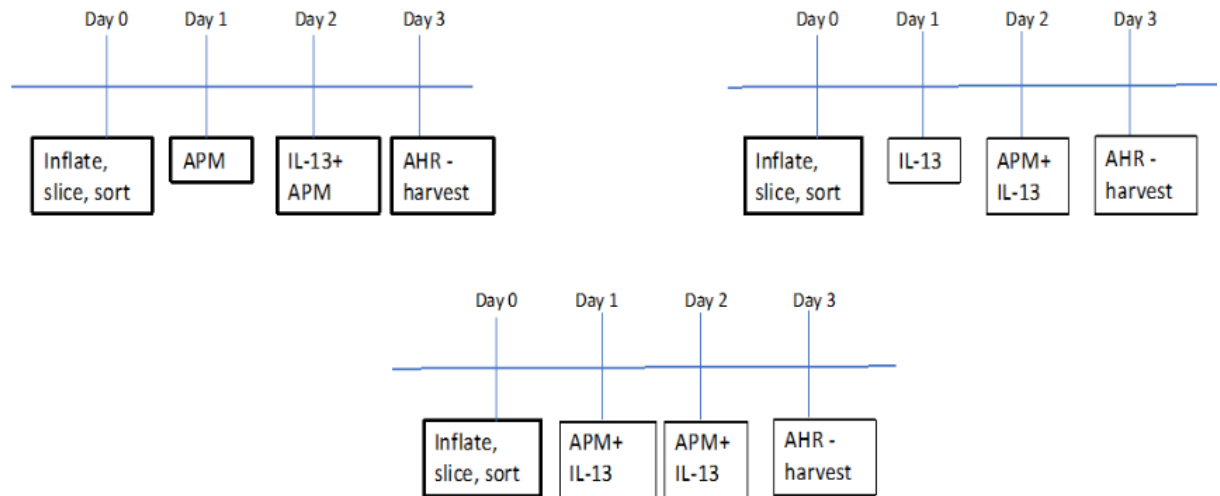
Day 0 Day 1 Day 2 Day 3

Inflate, slice, sort

APM

IL-13+ APM

AHR - harvest

Day 0 Day 1 Day 2 Day 3

Inflate, slice, sort

IL-13

APM+ IL-13

AHR - harvest

Day 0 Day 1 Day 2 Day 3

Inflate, slice, sort

APM+ IL-13

APM+ IL-13

AHR - harvest